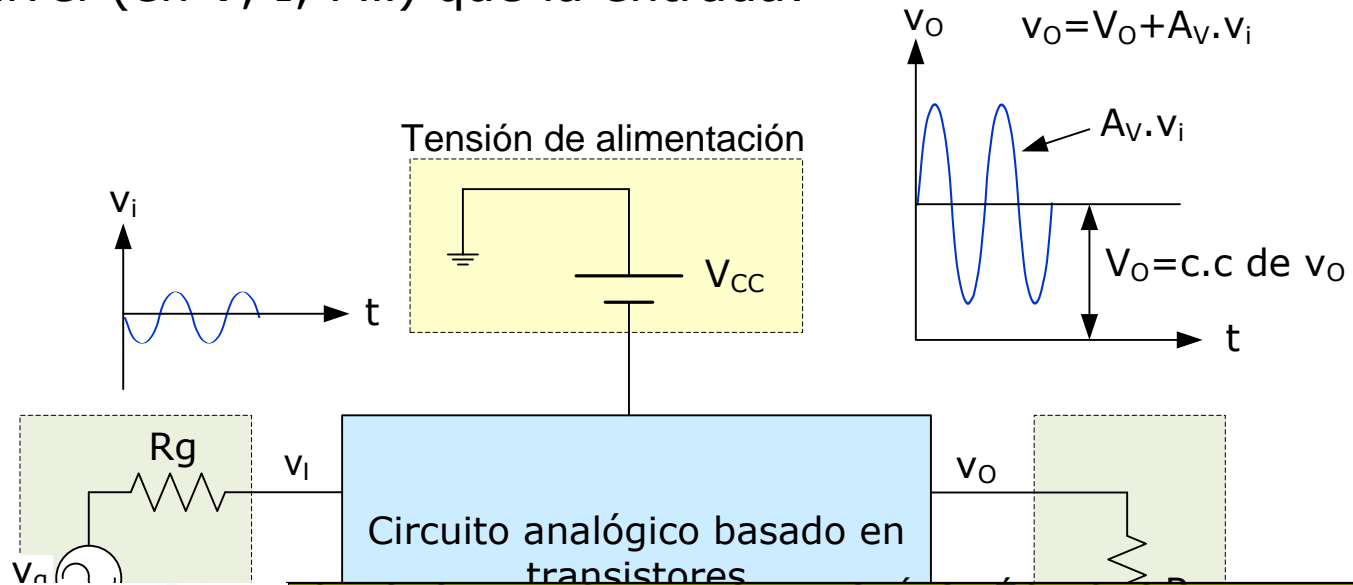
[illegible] (en V, I, P...) que la entrada.

$v_O$ $v_O=V_O+A_V.v_i$

$A_V.v_i$

Tensión de alimentación

$v_i$

$V_{CC}$

$V_O$=c.c de $v_O$

t

t

Rg

$v_I$

$v_O$

Circuito analógico basado en transistores

$v_g$

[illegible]